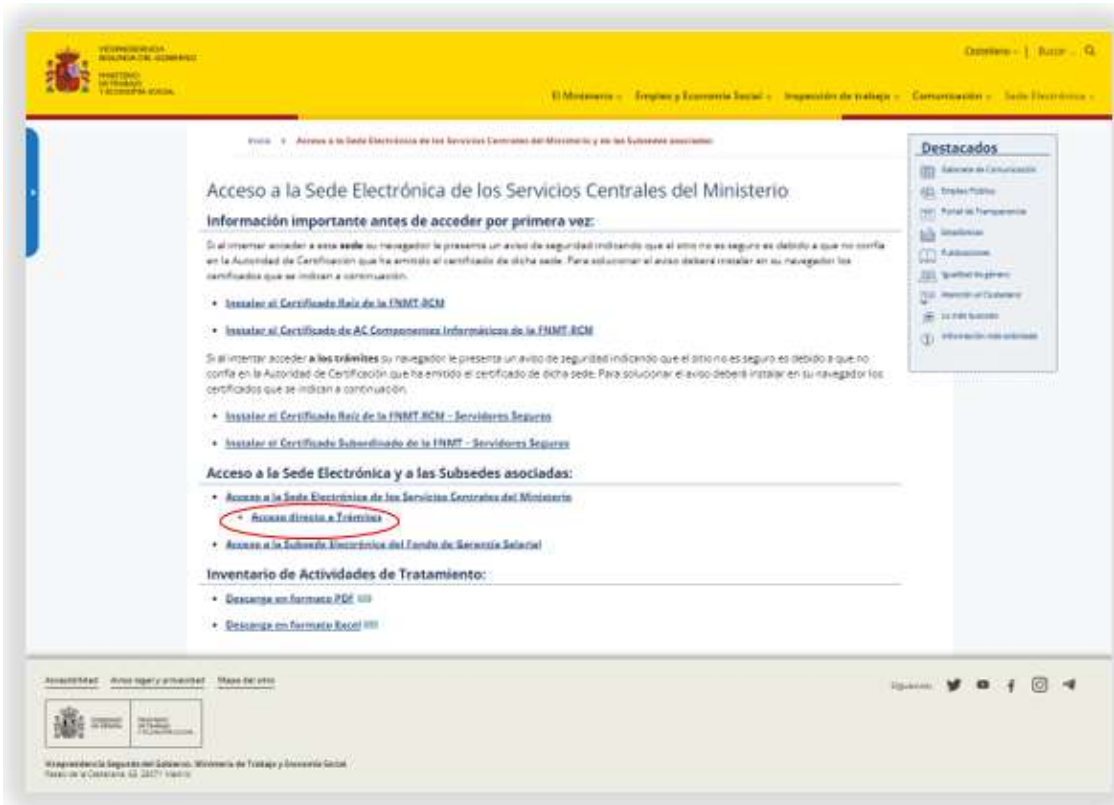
VICEPRESIDENCIA SEGUNDA DEL GOBIERNO
MINISTERIO DE TRABAJO Y ECONOMÍA SOCIAL

Castellano | Buscar

El Ministerio · Empleo y Economía Social · Inspección de trabajo · Comunicación · Sede Electrónica

Inicio > Acceso a la Sede Electrónica de los Servicios Centrales del Ministerio y de las Subsedes asociadas

Acceso a la Sede Electrónica de los Servicios Centrales del Ministerio

Información importante antes de acceder por primera vez:

Si al intentar acceder a esta sede su navegador le presenta un aviso de seguridad indicando que el sitio no es seguro es debido a que no confía en la Autoridad de Certificación que ha emitido el certificado de dicha sede. Para solucionar el aviso deberá instalar en su navegador los certificados que se indican a continuación.

• Instalar el Certificado Raíz de la FNMT-RCM

• Instalar el Certificado de AC Componentes Informáticos de la FNMT-RCM

Si al intentar acceder a los trámites su navegador le presenta un aviso de seguridad indicando que el sitio no es seguro es debido a que no confía en la Autoridad de Certificación que ha emitido el certificado de dicha sede. Para solucionar el aviso deberá instalar en su navegador los certificados que se indican a continuación.

• Instalar el Certificado Raíz de la FNMT-RCM - Servidores Seguros

• Instalar el Certificado Subordinado de la FNMT - Servidores Seguros

Acceso a la Sede Electrónica y a las Subsedes asociadas:

• Acceso a la Sede Electrónica de los Servicios Centrales del Ministerio
• Acceso directo a Trámites
• Acceso a la Subsede Electrónica del Fondo de Garantía Salarial

Inventario de Actividades de Tratamiento:

• Descarga en formato PDF
• Descarga en formato Excel

Destacados
Gabinete de Comunicación
Empleo Público
Portal de Transparencia
Estadísticas
Publicaciones
Igualdad de género
Atención al Ciudadano
Lo más buscado
Información más solicitada

Accesibilidad Aviso legal y privacidad Mapa del sitio

Síguenos

Vicepresidencia Segunda del Gobierno. Ministerio de Trabajo y Economía Social
Paseo de la Castellana, 63. 28071 Madrid